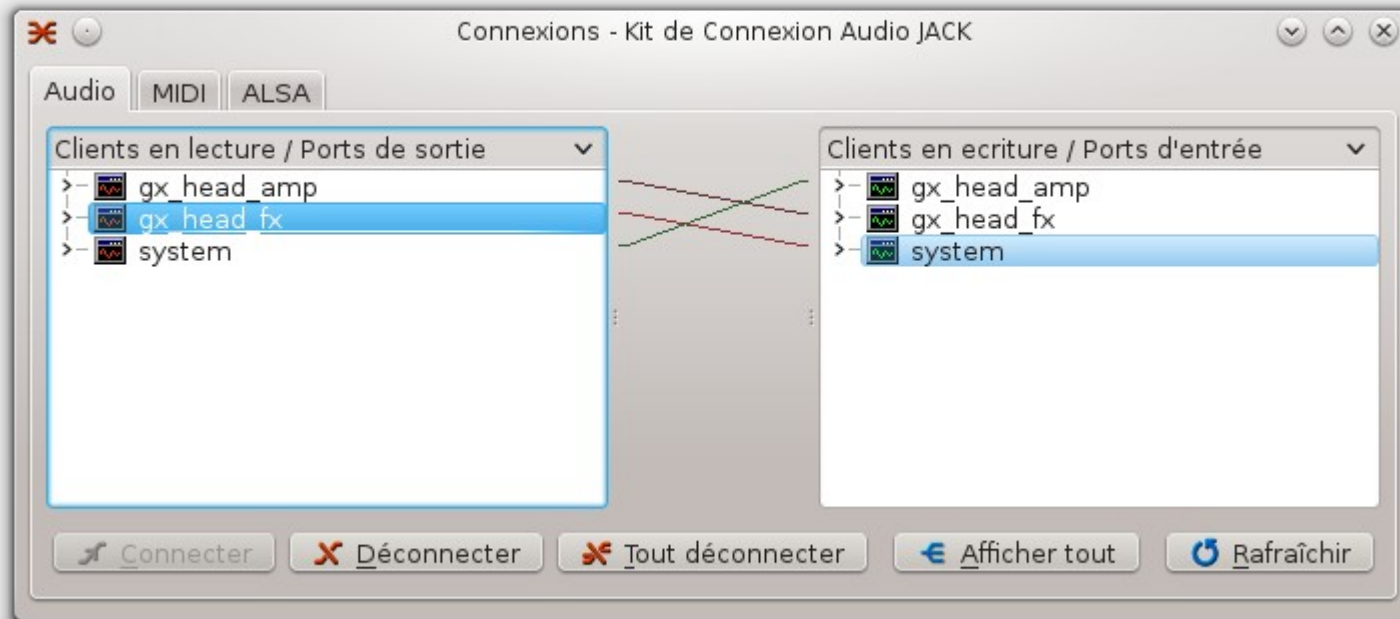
Connexions - Kit de Connexion Audio JACK

Audio MIDI ALSA

Clients en lecture / Ports de sortie

gx_head_amp
gx_head_fx
system

Clients en ecriture / Ports d'entrée

gx_head_amp
gx_head_fx
system

Connecter Déconnecter Tout déconnecter Afficher tout Rafraîchir